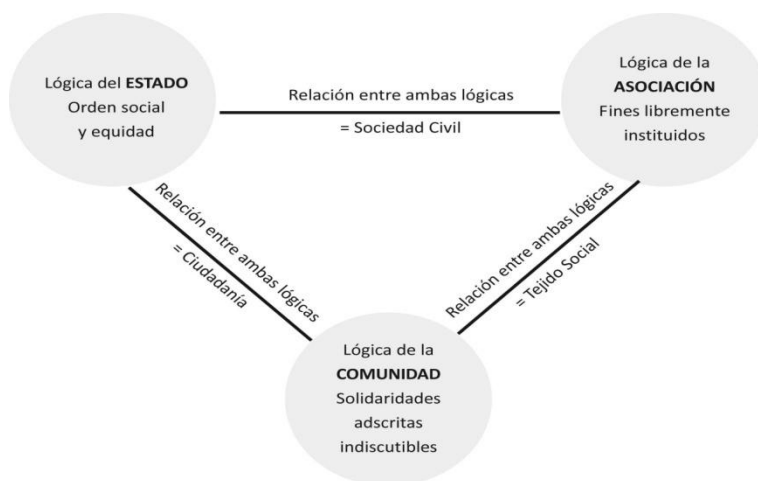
Lógica del **ESTADO**
Orden social
y equidad

Relación entre ambas lógicas
= Sociedad Civil

Lógica de la
**ASOCIACIÓN**
Fines libremente
instituidos

Relación entre ambas lógicas
= Ciudadanía

Relación entre ambas lógicas
= Tejido Social

Lógica de la
**COMUNIDAD**
Solidaridades
adscritas
indiscutibles